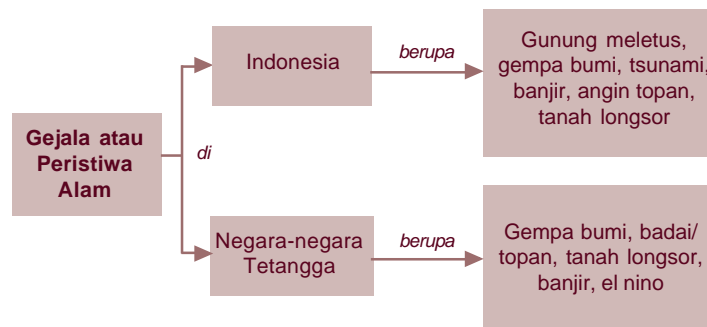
Gejala atau Peristiwa Alam

di

Indonesia

berupa

Gunung meletus, gempa bumi, tsunami, banjir, angin topan, tanah longsor

Negara-negara Tetangga

berupa

Gempa bumi, badai/ topan, tanah longsor, banjir, el nino